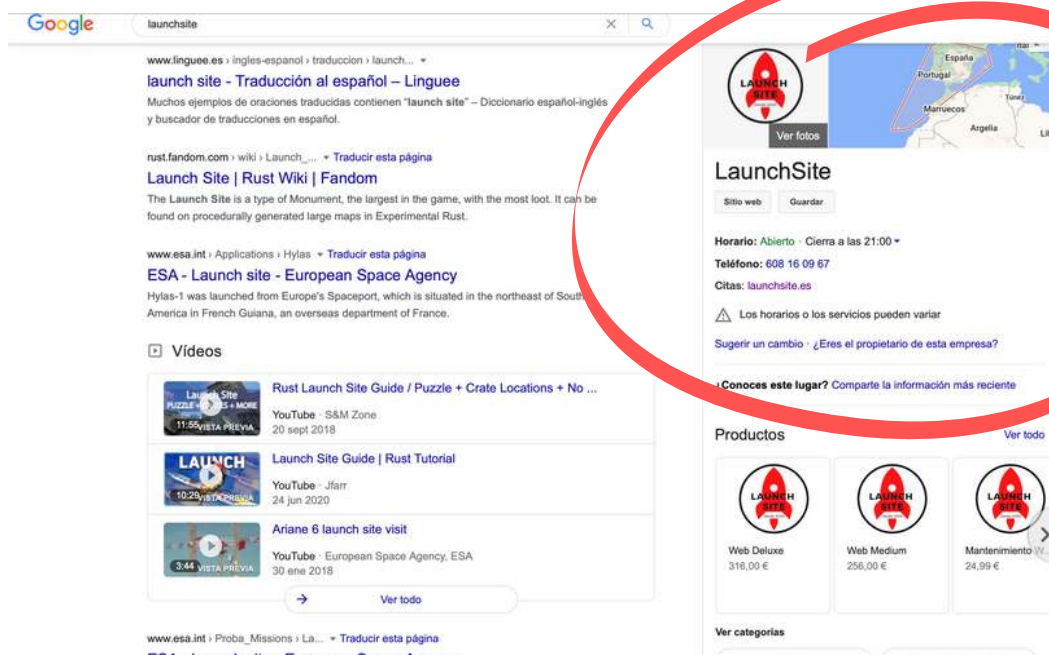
Google
launchsite

www.linguee.es › ingles-espanol › traduccion › launch...
launch site - Traducción al español – Linguee
Muchos ejemplos de oraciones traducidas contienen "launch site" – Diccionario español-inglés y buscador de traducciones en español.

rust.fandom.com › wiki › Launch_... ▾ Traducir esta página
Launch Site | Rust Wiki | Fandom
The Launch Site is a type of Monument, the largest in the game, with the most loot. It can be found on procedurally generated large maps in Experimental Rust.

www.esa.int › Applications › Hylas ▾ Traducir esta página
ESA - Launch site - European Space Agency
Hylas-1 was launched from Europe's Spaceport, which is situated in the northeast of South America in French Guiana, an overseas department of France.

Vídeos

Launch Site PUZZLE + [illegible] + MORE 11:55 VISTA PREVIA
Rust Launch Site Guide / Puzzle + Crate Locations + No ...
YouTube · S&M Zone
20 sept 2018

LAUNCH 10:29 VISTA PREVIA
Launch Site Guide | Rust Tutorial
YouTube · Jfarr
24 jun 2020

3:44 VISTA PREVIA
Ariane 6 launch site visit
YouTube · European Space Agency, ESA
30 ene 2018

Ver todo

www.esa.int › Proba_Missions › La... ▾ Traducir esta página

LAUNCH SITE
Ver fotos
España
Portugal
Túnez
Marruecos
Argelia

LaunchSite
Sitio web
Guardar
Horario: Abierto · Cierra a las 21:00 ▾
Teléfono: 608 16 09 67
Citas: launchsite.es
Los horarios o los servicios pueden variar
Sugerir un cambio · ¿Eres el propietario de esta empresa?
¿Conoces este lugar? Comparte la información más reciente

Productos
Ver todo
LAUNCH SITE
Web Deluxe
316,00 €
LAUNCH SITE
Web Medium
256,00 €
LAUNCH SITE
Mantenimiento W...
24,99 €

Ver categorías